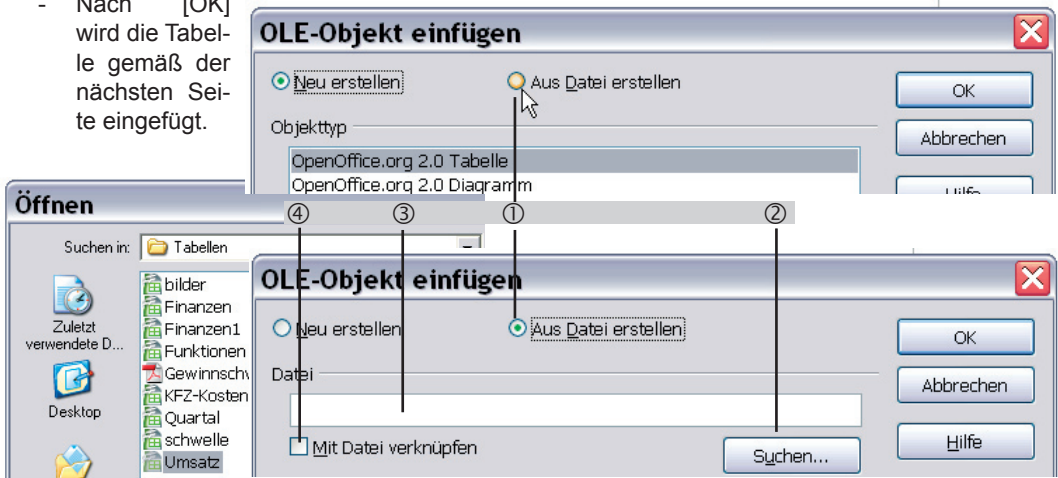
- Nach [OK] wird die Tabelle gemäß der nächsten Seite eingefügt.

OLE-Objekt einfügen

Neu erstellen

Aus Datei erstellen

OK

Abbrechen

Objekttyp

OpenOffice.org 2.0 Tabelle

OpenOffice.org 2.0 Diagramm

Hilfe

④ ③ ① ②

Öffnen

Suchen in: Tabellen

Zuletzt verwendete D...

Desktop

bilder
Finanzen
Finanzen1
Funktionen
Gewinnschw
KFZ-Kosten
Quartal
schwelle
Umsatz

OLE-Objekt einfügen

Neu erstellen

Aus Datei erstellen

OK

Datei

Abbrechen

Mit Datei verknüpfen

Suchen...

Hilfe